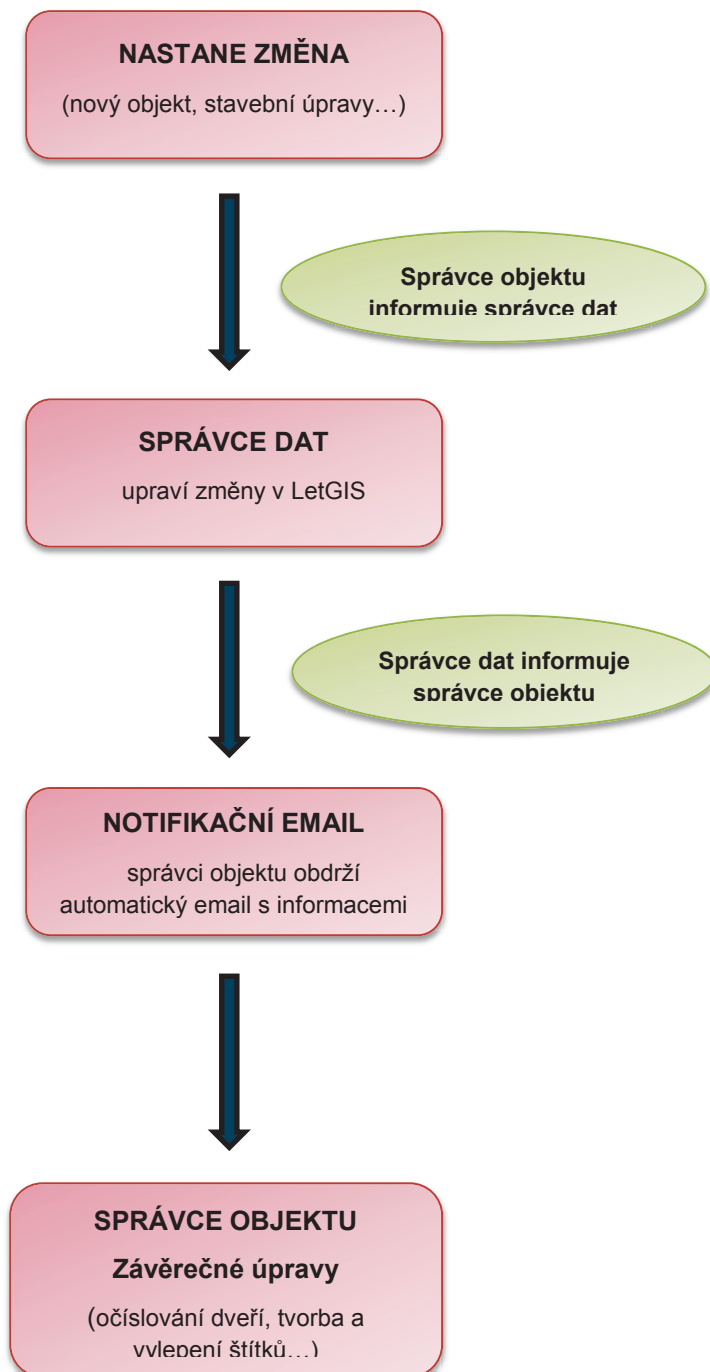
NASTANE ZMĚNA

(nový objekt, stavební úpravy…)

Správce objektu informuje správce dat

SPRÁVCE DAT

upraví změny v LetGIS

Správce dat informuje správce objektu

NOTIFIKAČNÍ EMAIL

správci objektu obdrží automatický email s informacemi

SPRÁVCE OBJEKTU

Závěrečné úpravy

(očíslování dveří, tvorba a vylepení štítků…)